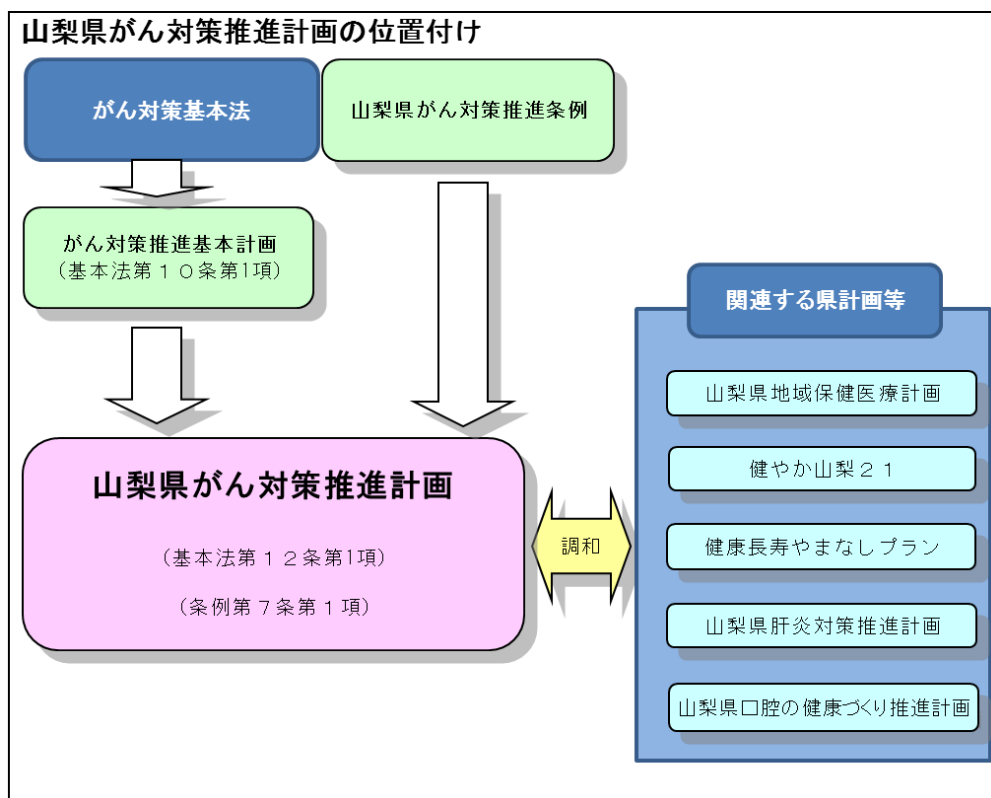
山梨県がん対策推進計画の位置付け

がん対策基本法

山梨県がん対策推進条例

がん対策推進基本計画
（基本法第１０条第1項）

関連する県計画等

山梨県地域保健医療計画

健やか山梨２１

健康長寿やまなしプラン

山梨県肝炎対策推進計画

山梨県口腔の健康づくり推進計画

山梨県がん対策推進計画

（基本法第１２条第1項）

（条例第７条第１項）

調和